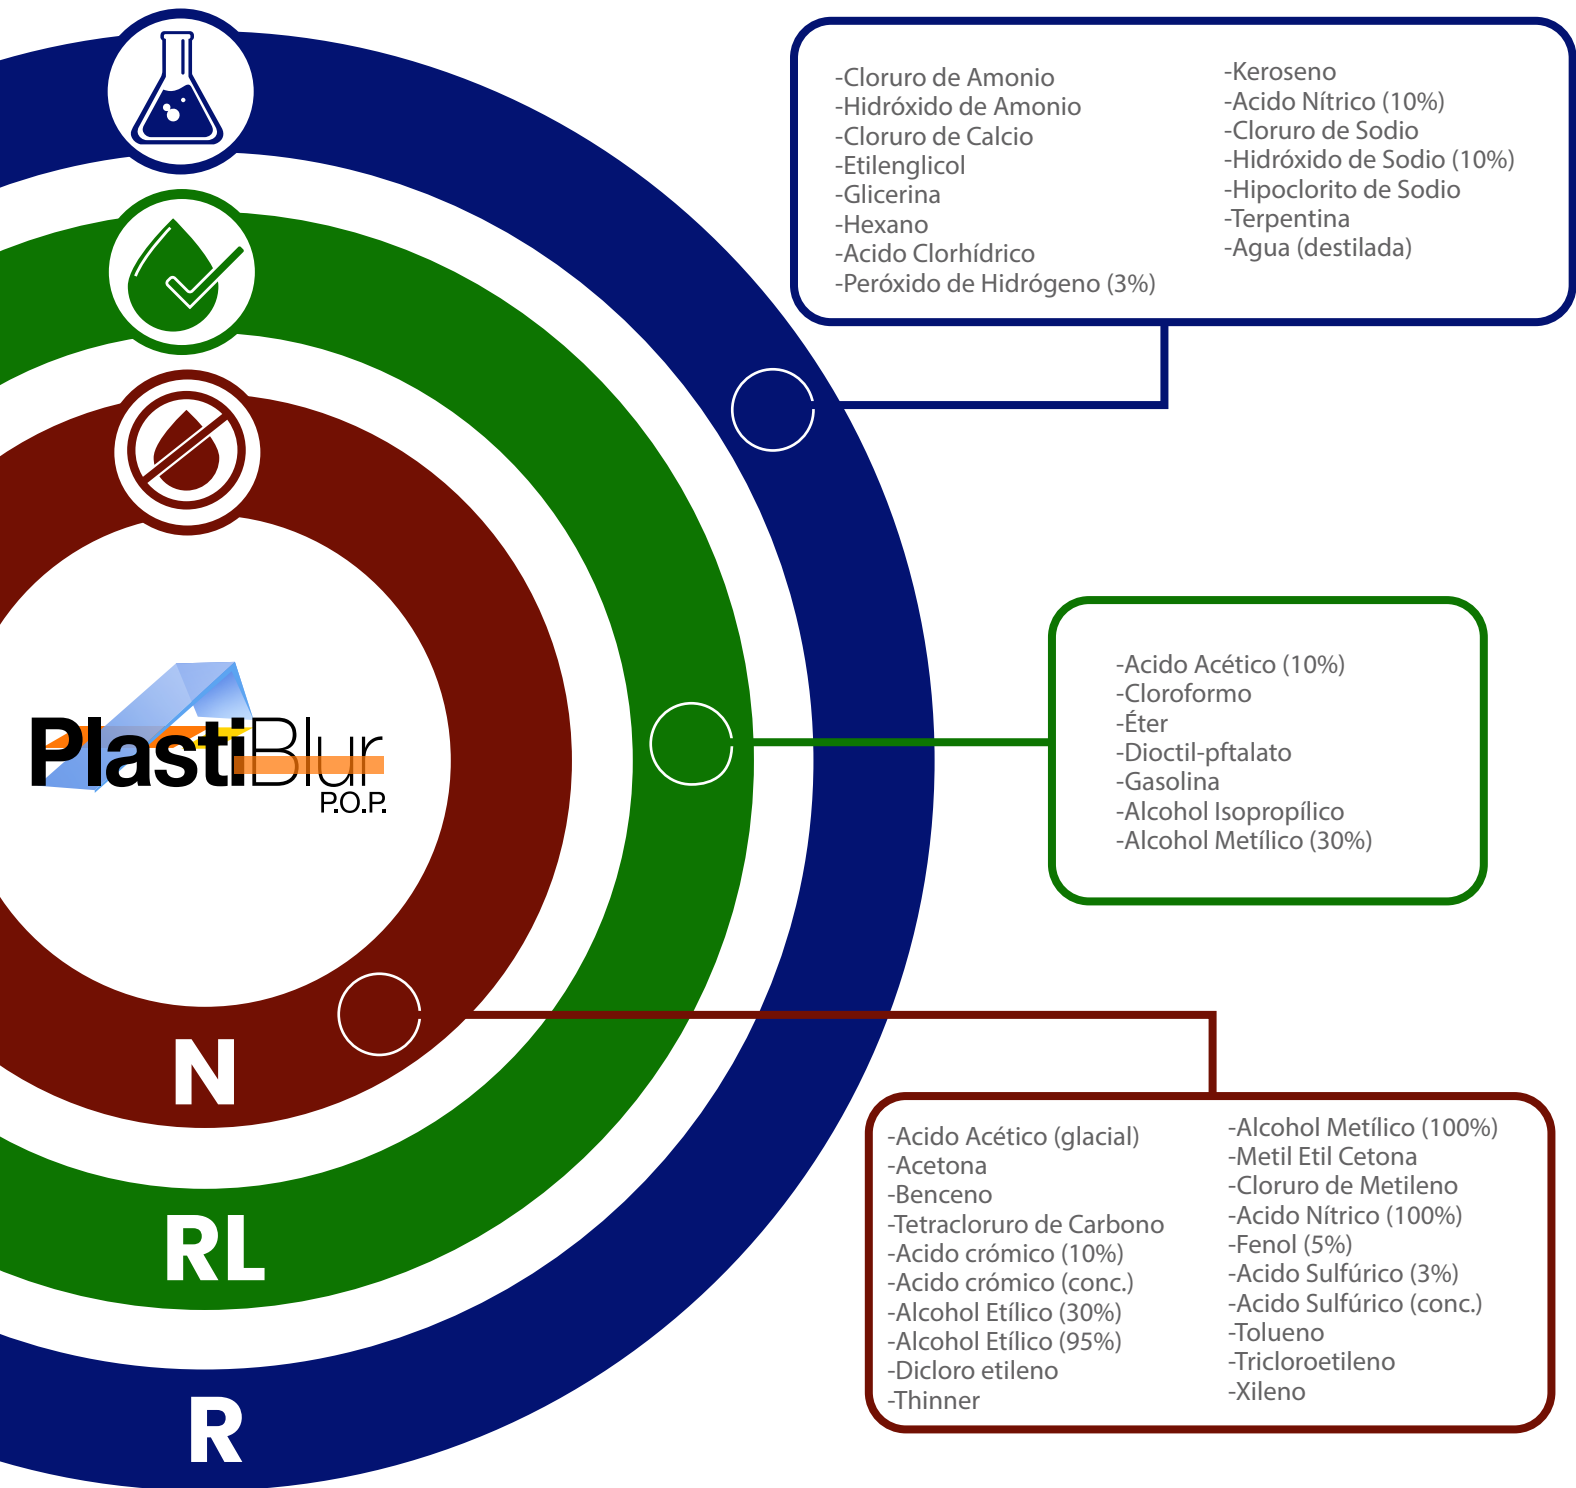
-Cloruro de Amonio
-Hidróxido de Amonio
-Cloruro de Calcio
-Etilenglicol
-Glicerina
-Hexano
-Acido Clorhídrico
-Peróxido de Hidrógeno (3%)

-Keroseno
-Acido Nítrico (10%)
-Cloruro de Sodio
-Hidróxido de Sodio (10%)
-Hipoclorito de Sodio
-Terpentina
-Agua (destilada)

-Acido Acético (10%)
-Cloroformo
-Éter
-Dioctil-pftalato
-Gasolina
-Alcohol Isopropílico
-Alcohol Metílico (30%)

PlastiBlur
P.O.P.

N

RL

R

-Acido Acético (glacial)
-Acetona
-Benceno
-Tetracloruro de Carbono
-Acido crómico (10%)
-Acido crómico (conc.)
-Alcohol Etílico (30%)
-Alcohol Etílico (95%)
-Dicloro etileno
-Thinner

-Alcohol Metílico (100%)
-Metil Etil Cetona
-Cloruro de Metileno
-Acido Nítrico (100%)
-Fenol (5%)
-Acido Sulfúrico (3%)
-Acido Sulfúrico (conc.)
-Tolueno
-Tricloroetileno
-Xileno